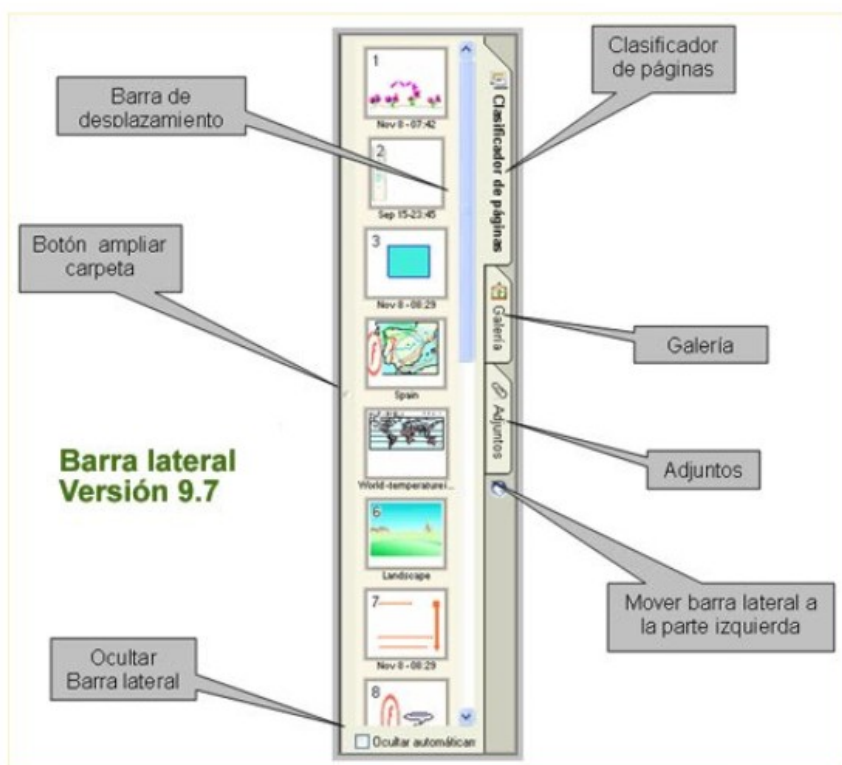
Barra de desplazamiento

Clasificador de páginas

Botón ampliar carpeta

Galería

Adjuntos

Barra lateral Versión 9.7

Mover barra lateral a la parte izquierda

Ocultar Barra lateral

1
Nov 8 - 07:42
2
Sep 15-23:45
3
Nov 8 - 08:29
4
Spain
5
World-temperature/...
6
Landscape
7
Nov 8 - 08:29
8

Clasificador de páginas
Galería
Adjuntos

Ocultar automáticam